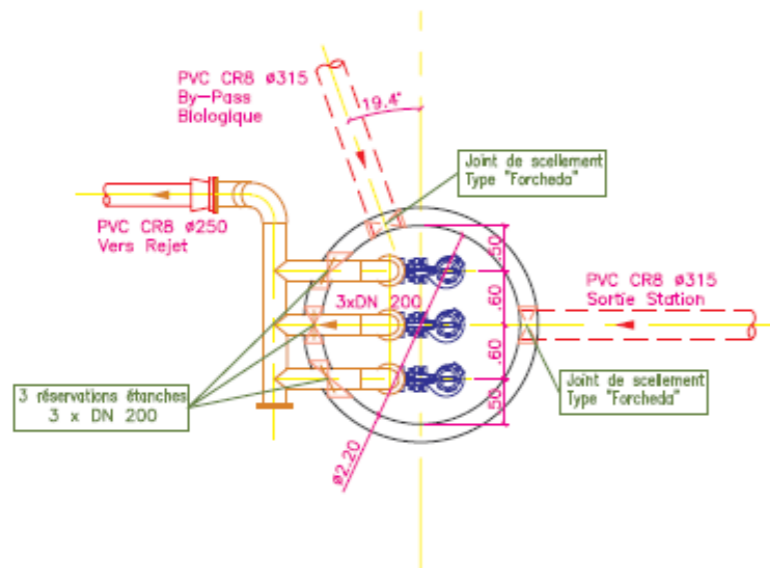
PVC CR8 ø315
By-Pass
Biologique

19.4°

Joint de scellement
Type "Forcheda"

PVC CR8 ø250
Vers Rejet

3xDN 200

.50
.60
.60
.50

PVC CR8 ø315
Sortie Station

3 réservations étanches
3 x DN 200

Joint de scellement
Type "Forcheda"

ø2.20